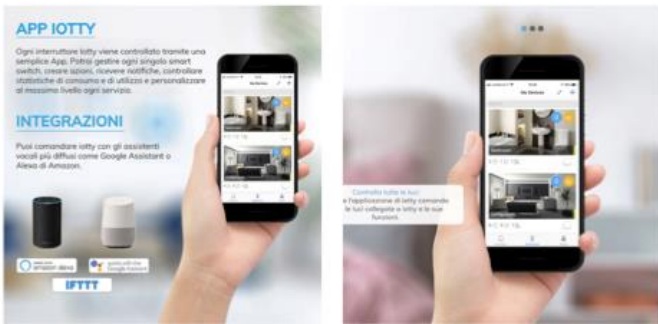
APP IOTTY

Ogni interruttore Iotty viene controllato tramite una semplice App. Potrai gestire ogni singolo smart switch, creare azioni, ricevere notifiche, controllare statistiche di consumo e di utilizzo e personalizzare al massimo livello ogni servizio.

INTEGRAZIONI

Puoi comandare Iotty con gli assistenti vocali più diffusi come Google Assistant o Alexa di Amazon.

amazon alexa

Google Assistant

IFTTT

My Devices

Controlla tutte le luci
Con l'applicazione di Iotty comanda le luci collegate a Iotty e le sue funzioni.